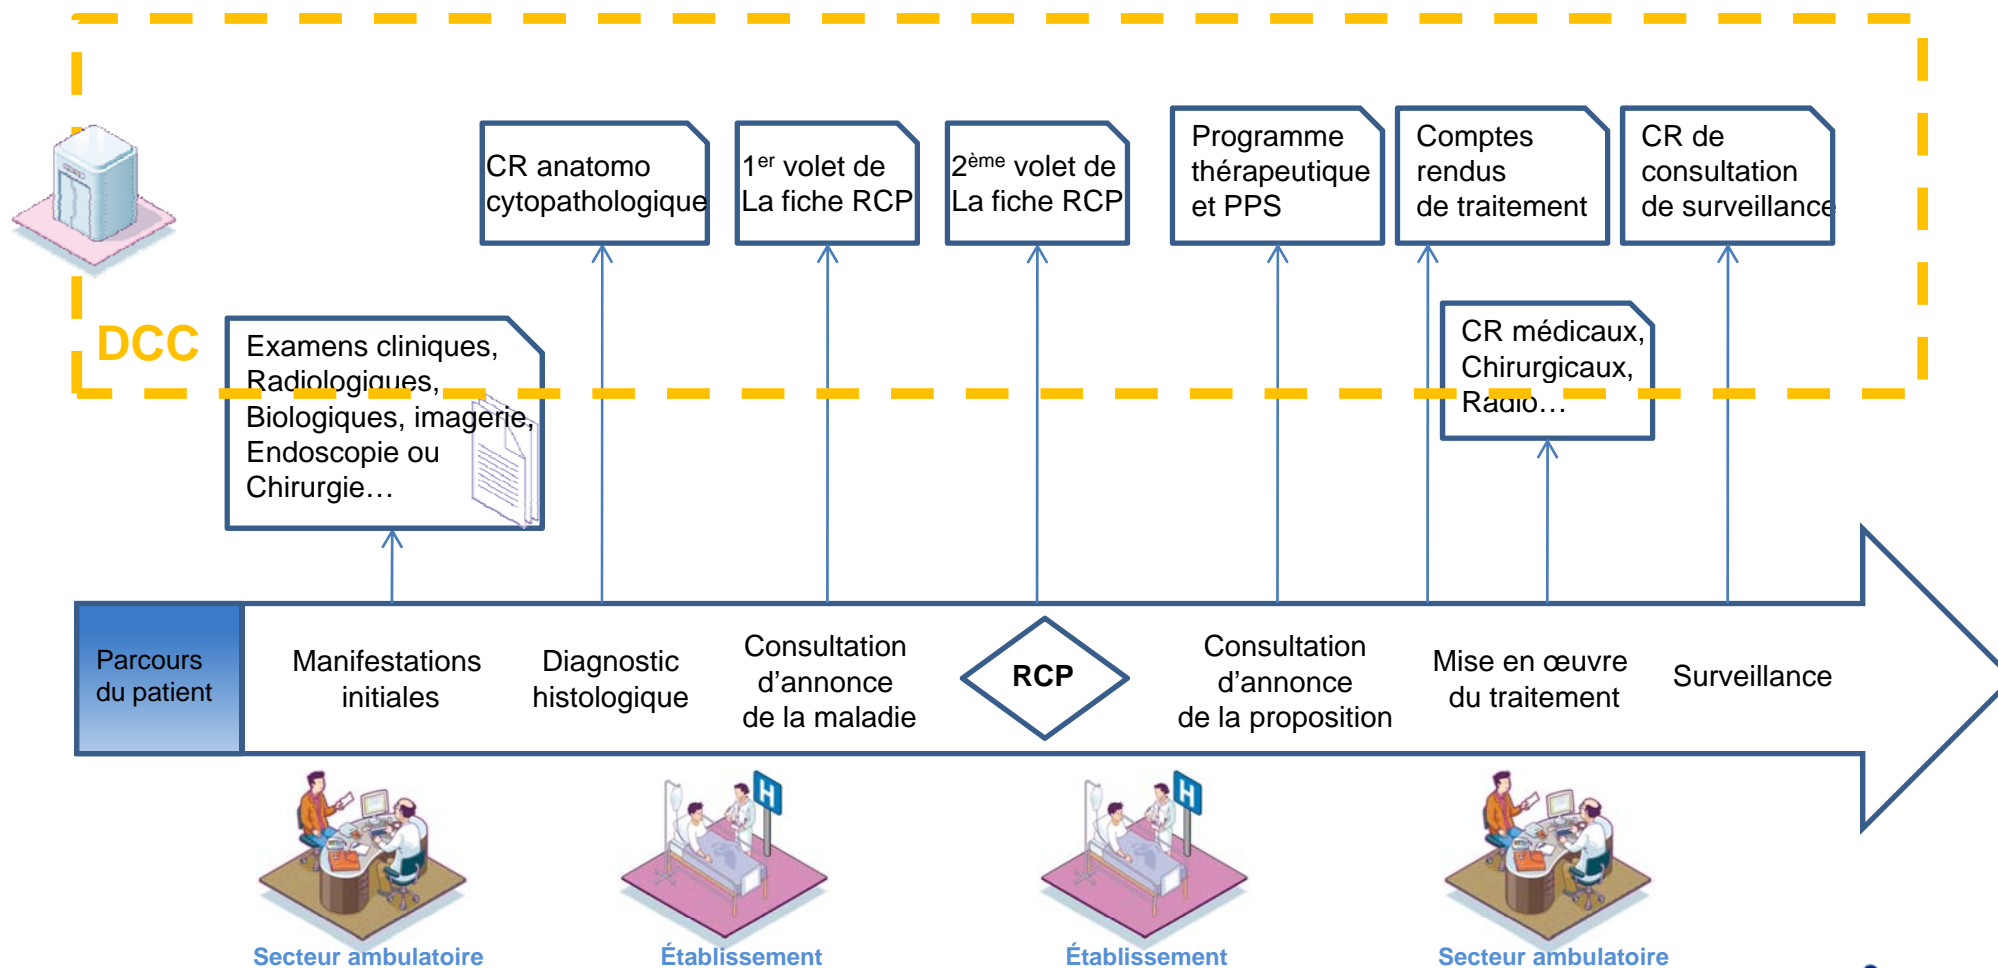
DCC

CR anatomo cytopathologique

1$^{er}$ volet de La fiche RCP

2$^{ème}$ volet de La fiche RCP

Programme thérapeutique et PPS

Comptes rendus de traitement

CR de consultation de surveillance

Examens cliniques, Radiologiques, Biologiques, imagerie, Endoscopie ou Chirurgie…

CR médicaux, Chirurgicaux, Radio…

Parcours du patient

Manifestations initiales

Diagnostic histologique

Consultation d'annonce de la maladie

RCP

Consultation d'annonce de la proposition

Mise en œuvre du traitement

Surveillance

H

H

Secteur ambulatoire

Établissement

Établissement

Secteur ambulatoire